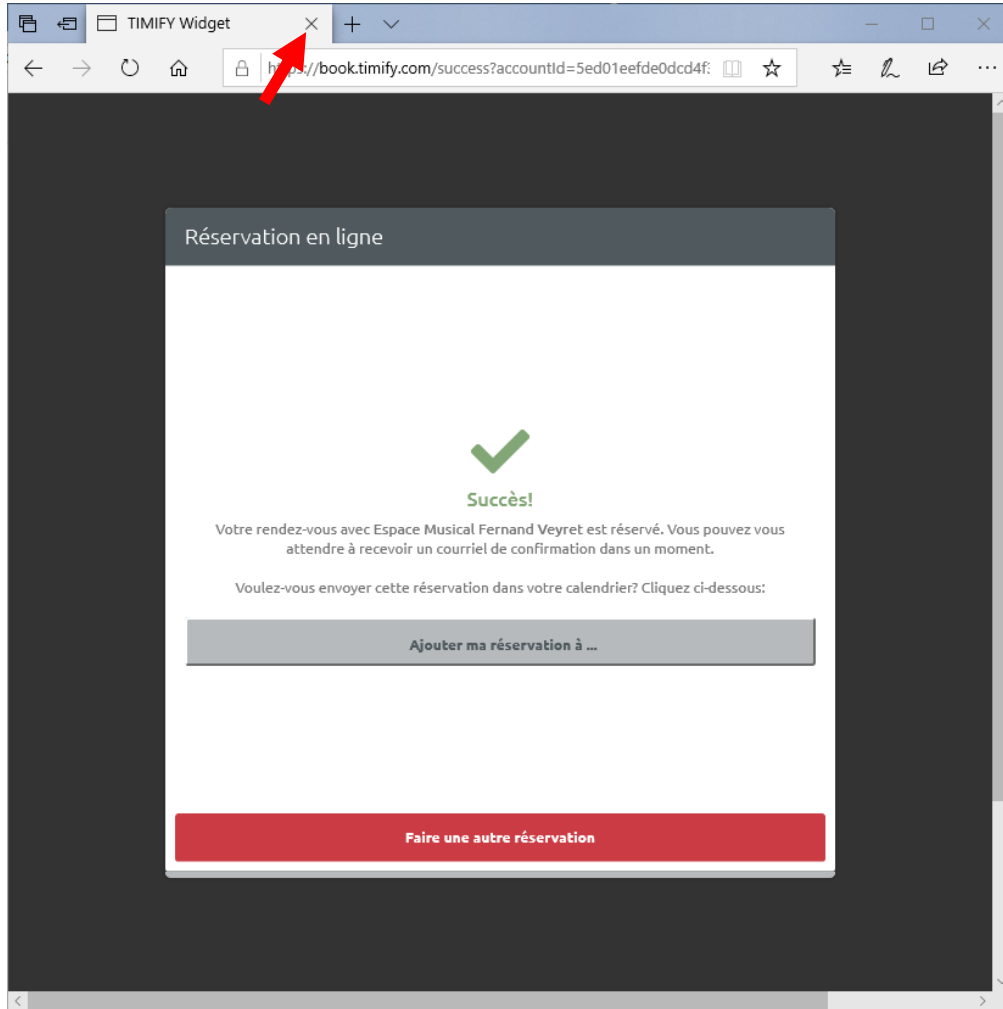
TIMIFY Widget

ht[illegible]s://book.timify.com/success?accountId=5ed01eefde0dcd4f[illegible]

Réservation en ligne

Succès!

Votre rendez-vous avec Espace Musical Fernand Veyret est réservé. Vous pouvez vous attendre à recevoir un courriel de confirmation dans un moment.

Voulez-vous envoyer cette réservation dans votre calendrier? Cliquez ci-dessous:

Ajouter ma réservation à ...

Faire une autre réservation